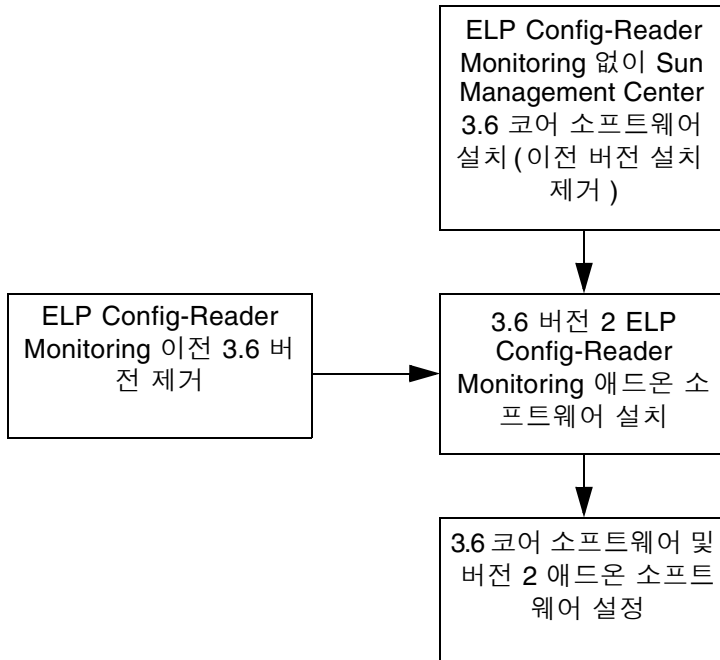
ELP Config-Reader Monitoring 없이 Sun Management Center 3.6 코어 소프트웨어 설치 ( 이전 버전 설치 제거 )

ELP Config-Reader Monitoring 이전 3.6 버전 제거

3.6 버전 2 ELP Config-Reader Monitoring 애드온 소프트웨어 설치

3.6 코어 소프트웨어 및 버전 2 애드온 소프트웨어 설정